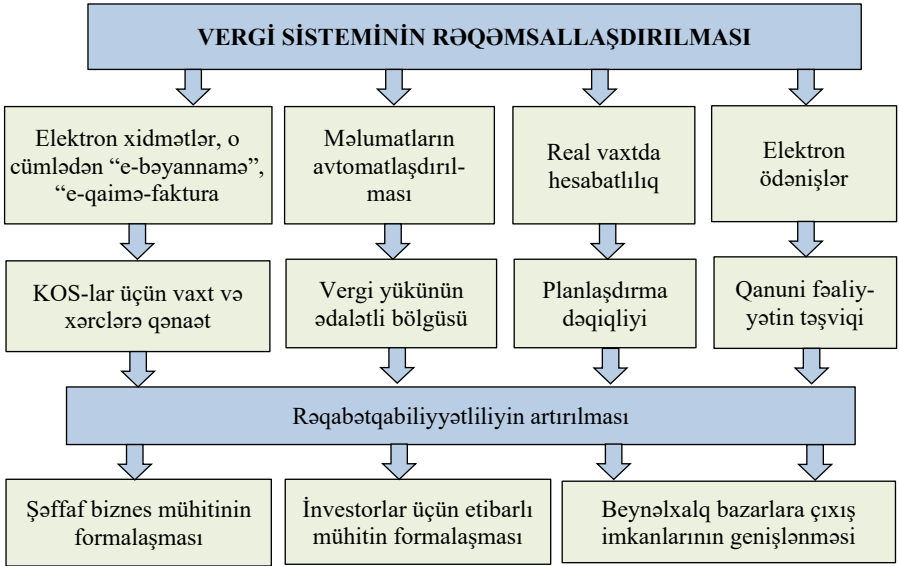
VERGİ SİSTEMİNİN RƏQƏMSALLAŞDIRILMASI

Elektron xidmətlər, o cümlədən "e-bəyannamə", "e-qaimə-faktura

Məlumatların avtomatlaşdırılması

Real vaxtda hesabatlılıq

Elektron ödənişlər

KOS-lar üçün vaxt və xərclərə qənaət

Vergi yükünün ədalətli bölgüsü

Planlaşdırma dəqiqliyi

Qanuni fəaliyyətin təşviqi

Rəqabətqabiliyyətliliyin artırılması

Şəffaf biznes mühitinin formalaşması

İnvestorlar üçün etibarlı mühitin formalaşması

Beynəlxalq bazarlara çıxış imkanlarının genişlənməsi